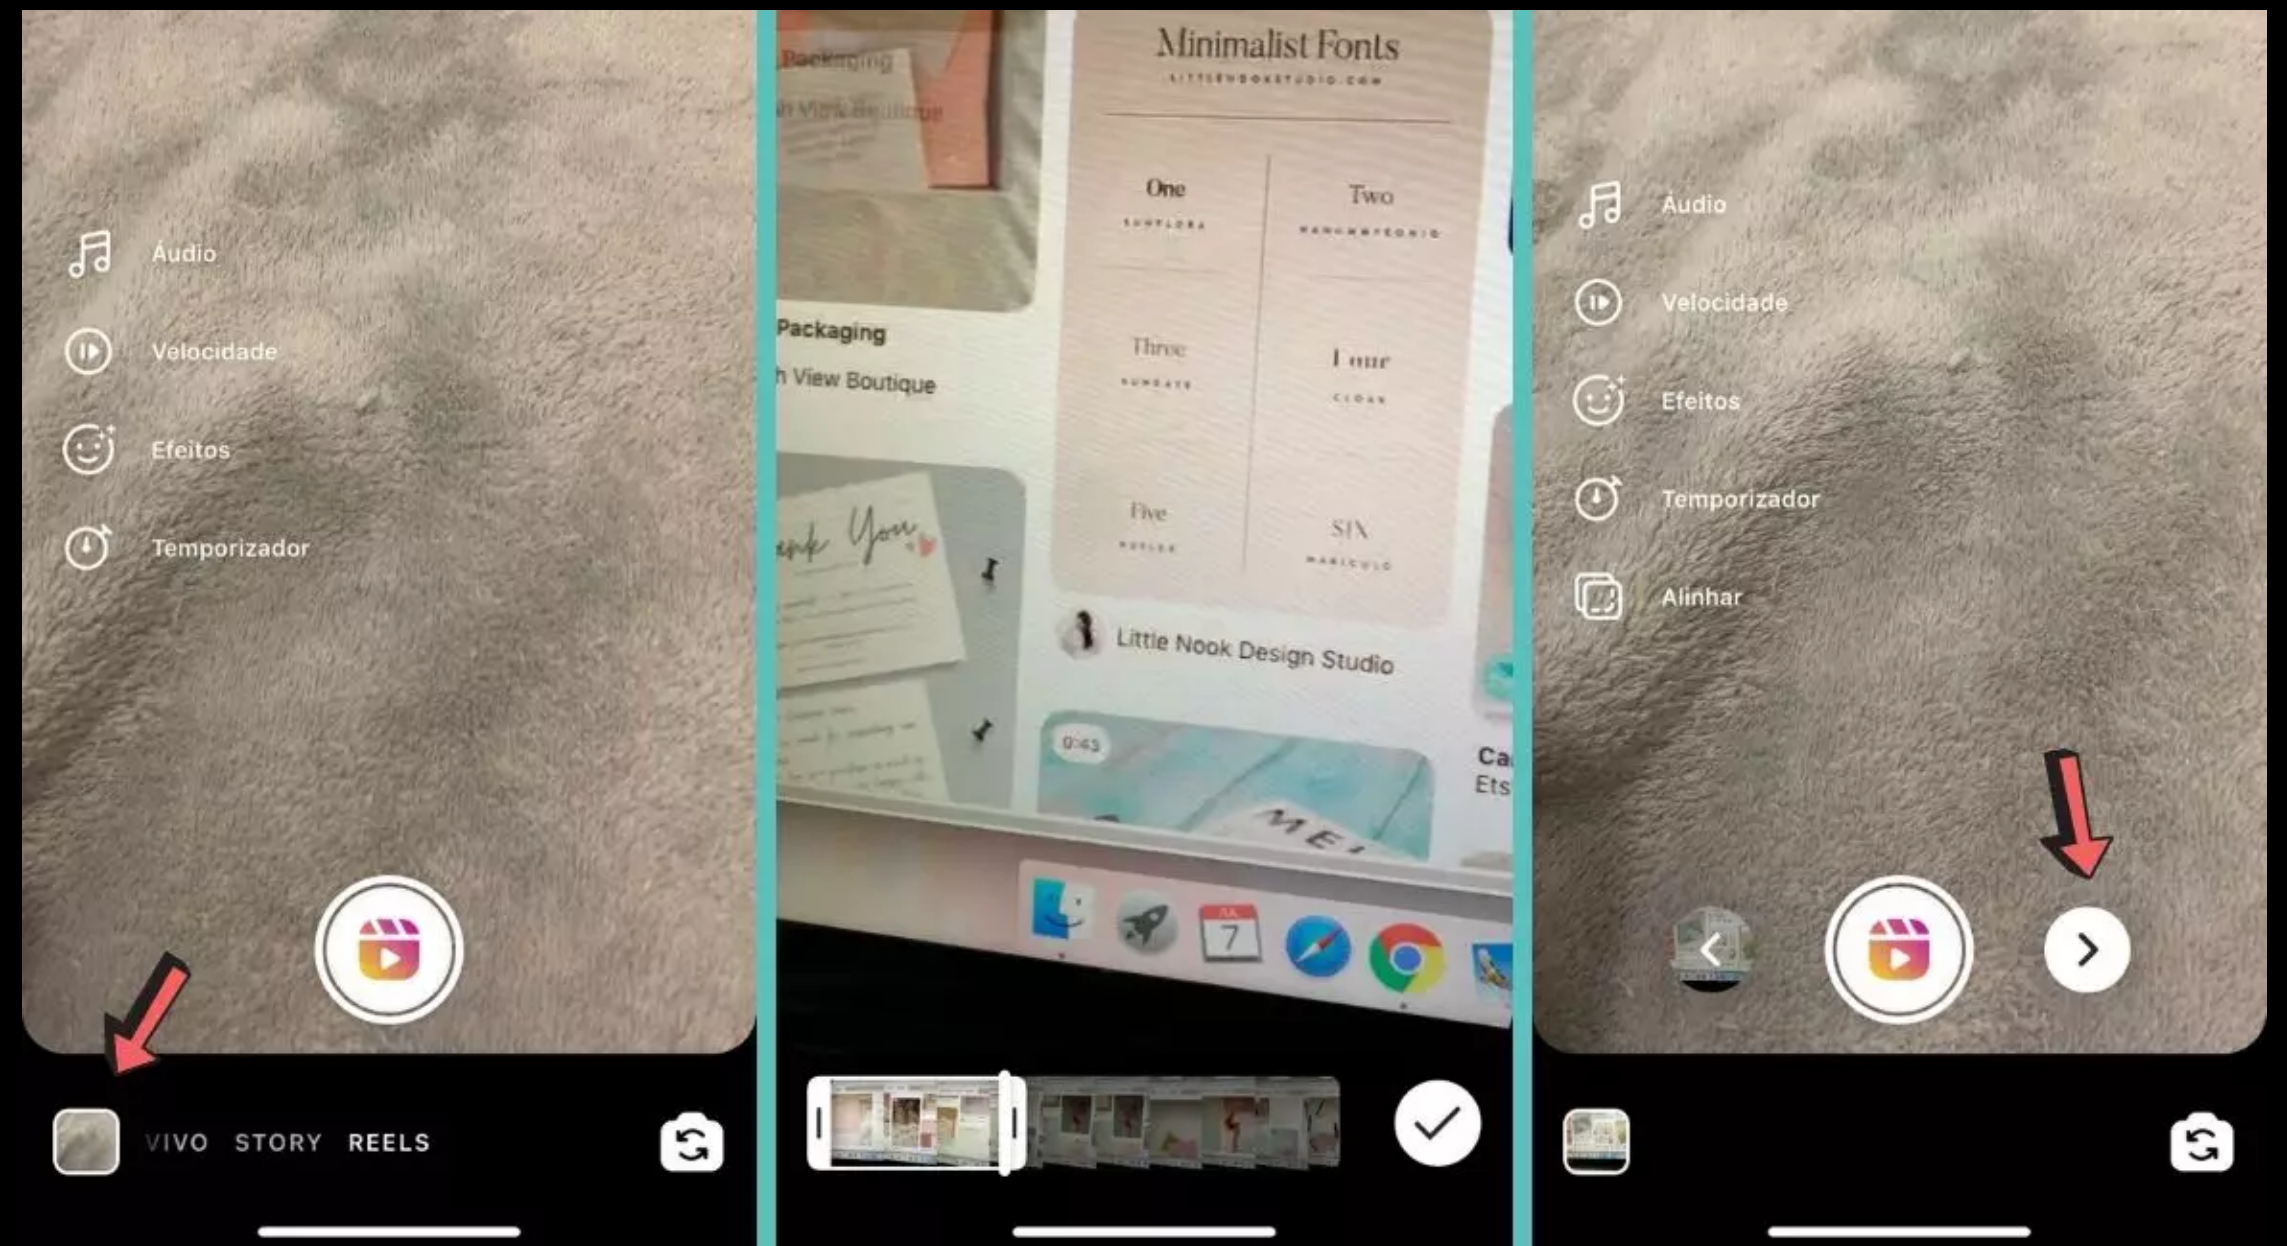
Áudio
Velocidade
Efeitos
Temporizador

VIVO STORY REELS

Packaging
h View Boutique

Minimalist Fonts
LITTLENOOKSTUDIO.COM

One
Two
Three
Four
Five
SIX

Little Nook Design Studio

0:43

Ca
Ets

7

Áudio
Velocidade
Efeitos
Temporizador
Alinhar